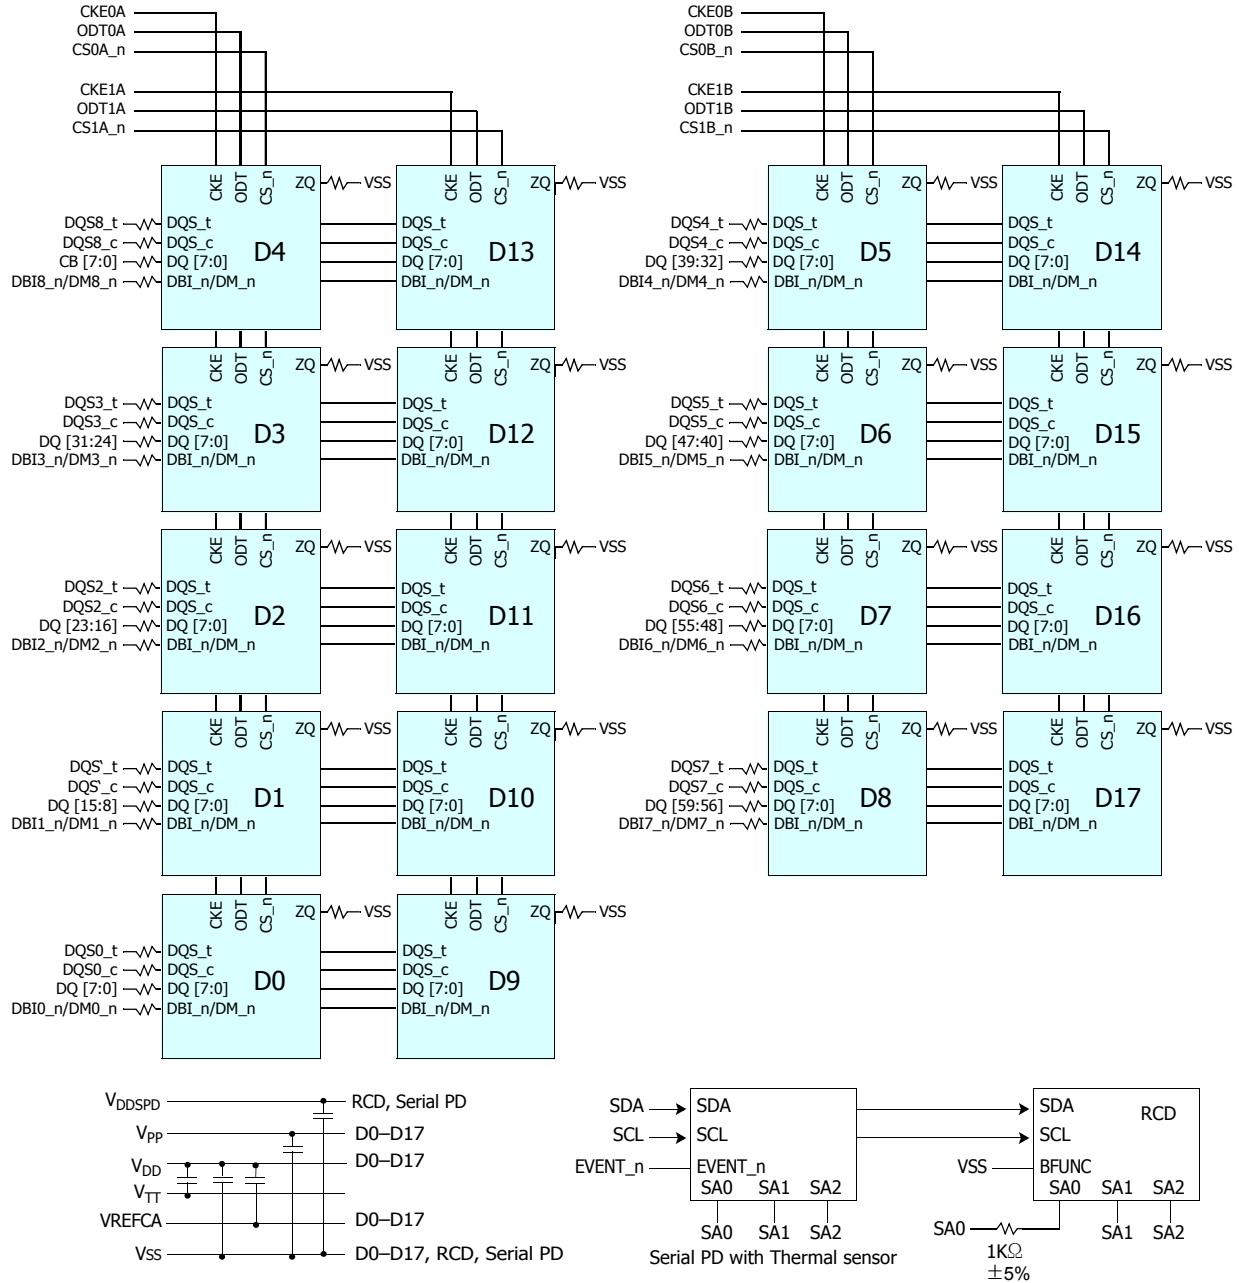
CKE0A
ODT0A
CS0A_n
CKE1A
ODT1A
CS1A_n

CKE0B
ODT0B
CS0B_n
CKE1B
ODT1B
CS1B_n

CKE ODT CS_n ZQ VSS
DQS8_t DQS_t
DQS8_c DQS_c
CB [7:0] DQ [7:0]
DBI8_n/DM8_n DBI_n/DM_n
D4

CKE ODT CS_n ZQ VSS
DQS_t
DQS_c
DQ [7:0]
DBI_n/DM_n
D13

CKE ODT CS_n ZQ VSS
DQS4_t DQS_t
DQS4_c DQS_c
DQ [39:32] DQ [7:0]
DBI4_n/DM4_n DBI_n/DM_n
D5

CKE ODT CS_n ZQ VSS
DQS_t
DQS_c
DQ [7:0]
DBI_n/DM_n
D14

CKE ODT CS_n ZQ VSS
DQS3_t DQS_t
DQS3_c DQS_c
DQ [31:24] DQ [7:0]
DBI3_n/DM3_n DBI_n/DM_n
D3

CKE ODT CS_n ZQ VSS
DQS_t
DQS_c
DQ [7:0]
DBI_n/DM_n
D12

CKE ODT CS_n ZQ VSS
DQS5_t DQS_t
DQS5_c DQS_c
DQ [47:40] DQ [7:0]
DBI5_n/DM5_n DBI_n/DM_n
D6

CKE ODT CS_n ZQ VSS
DQS_t
DQS_c
DQ [7:0]
DBI_n/DM_n
D15

CKE ODT CS_n ZQ VSS
DQS2_t DQS_t
DQS2_c DQS_c
DQ [23:16] DQ [7:0]
DBI2_n/DM2_n DBI_n/DM_n
D2

CKE ODT CS_n ZQ VSS
DQS_t
DQS_c
DQ [7:0]
DBI_n/DM_n
D11

CKE ODT CS_n ZQ VSS
DQS6_t DQS_t
DQS6_c DQS_c
DQ [55:48] DQ [7:0]
DBI6_n/DM6_n DBI_n/DM_n
D7

CKE ODT CS_n ZQ VSS
DQS_t
DQS_c
DQ [7:0]
DBI_n/DM_n
D16

CKE ODT CS_n ZQ VSS
DQS`_t DQS_t
DQS`_c DQS_c
DQ [15:8] DQ [7:0]
DBI1_n/DM1_n DBI_n/DM_n
D1

CKE ODT CS_n ZQ VSS
DQS_t
DQS_c
DQ [7:0]
DBI_n/DM_n
D10

CKE ODT CS_n ZQ VSS
DQS7_t DQS_t
DQS7_c DQS_c
DQ [59:56] DQ [7:0]
DBI7_n/DM7_n DBI_n/DM_n
D8

CKE ODT CS_n ZQ VSS
DQS_t
DQS_c
DQ [7:0]
DBI_n/DM_n
D17

CKE ODT CS_n ZQ VSS
DQS0_t DQS_t
DQS0_c DQS_c
DQ [7:0] DQ [7:0]
DBI0_n/DM0_n DBI_n/DM_n
D0

CKE ODT CS_n ZQ VSS
DQS_t
DQS_c
DQ [7:0]
DBI_n/DM_n
D9

$V_{DDSPD}$ RCD, Serial PD
$V_{PP}$ D0–D17
$V_{DD}$ D0–D17
$V_{TT}$
VREFCA D0–D17
VSS D0–D17, RCD, Serial PD

SDA SDA
SCL SCL
EVENT_n EVENT_n
SA0 SA1 SA2
SA0 SA1 SA2
Serial PD with Thermal sensor

SDA RCD
SCL
VSS BFUNC
SA0 SA1 SA2
SA0 SA1 SA2
1KΩ
±5%